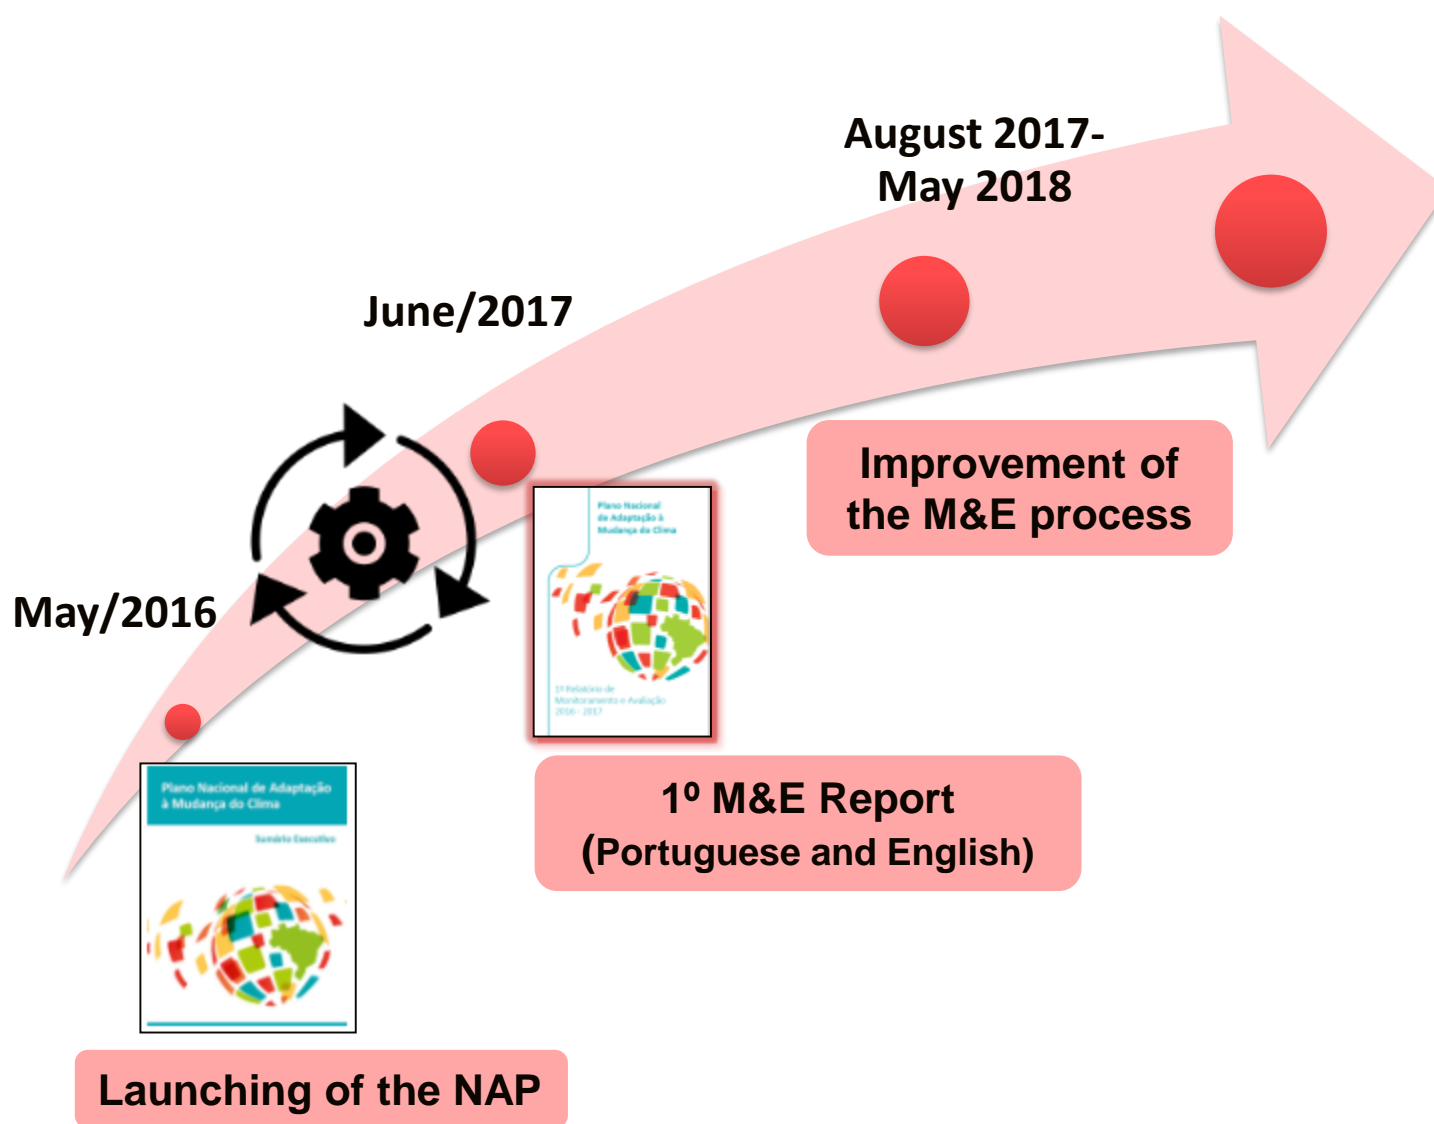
August 2017-
May 2018

June/2017

Improvement of the M&E process

May/2016

Plano Nacional de Adaptação à Mudança do Clima

1º Relatório de Monitoramento e Avaliação 2016 - 2017

1º M&E Report
(Portuguese and English)

Plano Nacional de Adaptação à Mudança do Clima

Sumário Executivo

Launching of the NAP